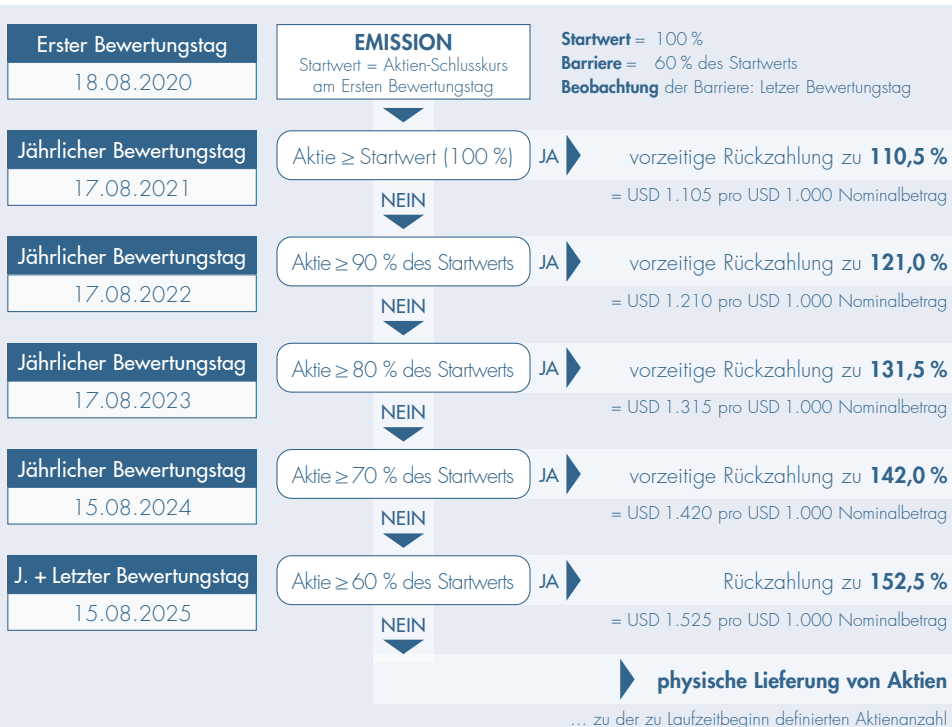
Erster Bewertungstag
18.08.2020

EMISSION
Startwert = Aktien-Schlusskurs am Ersten Bewertungstag

**Startwert** = 100 %
**Barriere** = 60 % des Startwerts
**Beobachtung** der Barriere: Letzer Bewertungstag

Jährlicher Bewertungstag
17.08.2021

Aktie ≥ Startwert (100 %)

JA

vorzeitige Rückzahlung zu **110,5 %**

= USD 1.105 pro USD 1.000 Nominalbetrag

NEIN

Jährlicher Bewertungstag
17.08.2022

Aktie ≥ 90 % des Startwerts

JA

vorzeitige Rückzahlung zu **121,0 %**

= USD 1.210 pro USD 1.000 Nominalbetrag

NEIN

Jährlicher Bewertungstag
17.08.2023

Aktie ≥ 80 % des Startwerts

JA

vorzeitige Rückzahlung zu **131,5 %**

= USD 1.315 pro USD 1.000 Nominalbetrag

NEIN

Jährlicher Bewertungstag
15.08.2024

Aktie ≥ 70 % des Startwerts

JA

vorzeitige Rückzahlung zu **142,0 %**

= USD 1.420 pro USD 1.000 Nominalbetrag

NEIN

J. + Letzter Bewertungstag
15.08.2025

Aktie ≥ 60 % des Startwerts

JA

Rückzahlung zu **152,5 %**

= USD 1.525 pro USD 1.000 Nominalbetrag

NEIN

**physische Lieferung von Aktien**

... zu der zu Laufzeitbeginn definierten Aktienanzahl